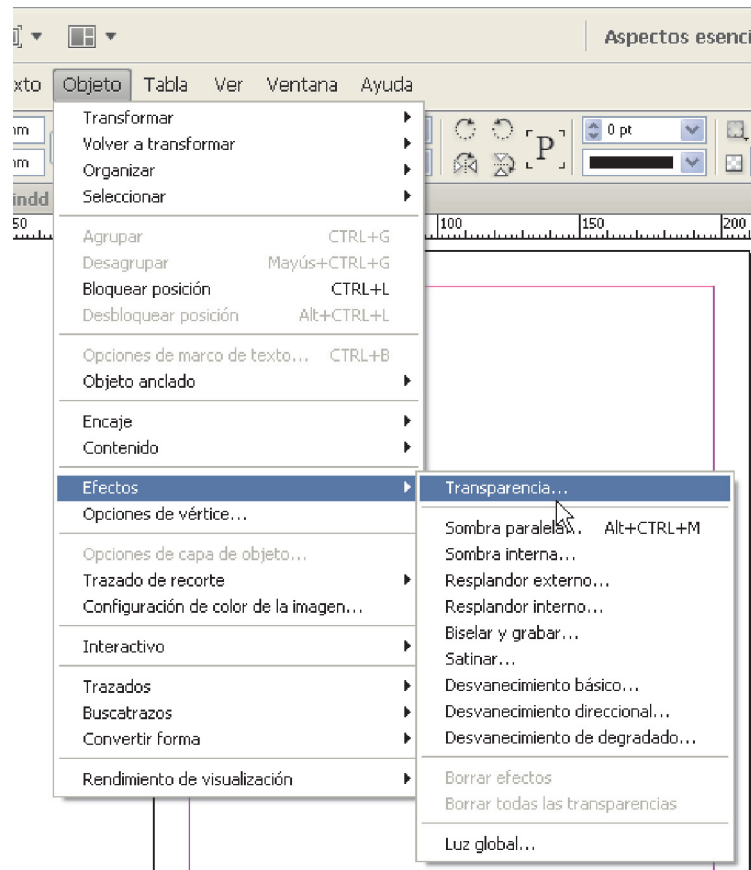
Aspectos esenci

xto Objeto Tabla Ver Ventana Ayuda

Transformar
Volver a transformar
Organizar
Seleccionar

Agrupar CTRL+G
Desagrupar Mayús+CTRL+G
Bloquear posición CTRL+L
Desbloquear posición Alt+CTRL+L

Opciones de marco de texto... CTRL+B
Objeto anclado

Encaje
Contenido

Efectos
Opciones de vértice...

Opciones de capa de objeto...
Trazado de recorte
Configuración de color de la imagen...

Interactivo

Trazados
Buscatrazos
Convertir forma

Rendimiento de visualización

Transparencia...

Sombra paralela... Alt+CTRL+M
Sombra interna...
Resplandor externo...
Resplandor interno...
Biselar y grabar...
Satinar...
Desvanecimiento básico...
Desvanecimiento direccional...
Desvanecimiento de degradado...

Borrar efectos
Borrar todas las transparencias

Luz global...

0 pt

indd

50 100 150 200

P

nm
nm